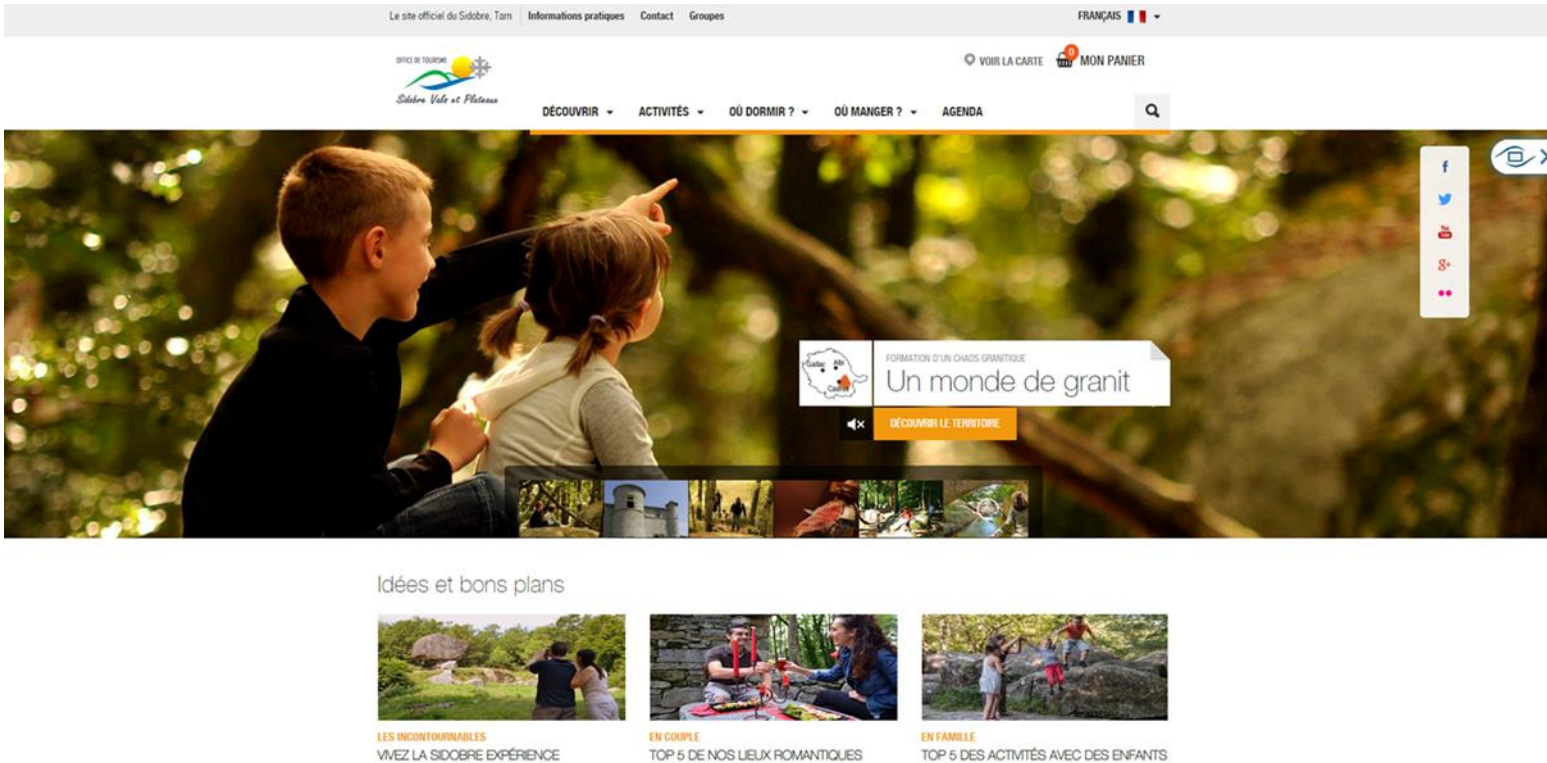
Le site officiel du Sidobre, Tarn | Informations pratiques | Contact | Groupes

FRANÇAIS

OFFICE DE TOURISME
Sidobre Vals et Plateaux

VOIR LA CARTE

0 MON PANIER

DÉCOUVRIR ▾ ACTIVITÉS ▾ OÙ DORMIR ? ▾ OÙ MANGER ? ▾ AGENDA

FORMATION D'UN CHAOS GRANITIQUE
Un monde de granit

Gaillac Albi Castres

DÉCOUVRIR LE TERRITOIRE

Idées et bons plans

LES INCONTOURNABLES
VIVEZ LA SIDOBRE EXPÉRIENCE

EN COUPLE
TOP 5 DE NOS LIEUX ROMANTIQUES

EN FAMILLE
TOP 5 DES ACTIVITÉS AVEC DES ENFANTS